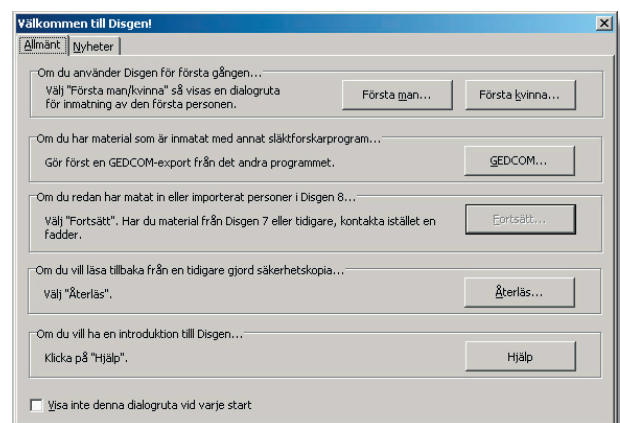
Välkommen till Disgen!

Allmänt | Nyheter

Om du använder Disgen för första gången...

Välj "Första man/kvinna" så visas en dialogruta för inmatning av den första personen.

Första man... | Första kvinna...

Om du har material som är inmatat med annat släktforskarprogram...

Gör först en GEDCOM-export från det andra programmet.

GEDCOM...

Om du redan har matat in eller importerat personer i Disgen 8...

Välj "Fortsätt". Har du material från Disgen 7 eller tidigare, kontakta istället en fadder.

Fortsätt...

Om du vill läsa tillbaka från en tidigare gjord säkerhetskopia...

Välj "Återläs".

Återläs...

Om du vill ha en introduktion till Disgen...

Klicka på "Hjälp".

Hjälp

Visa inte denna dialogruta vid varje start